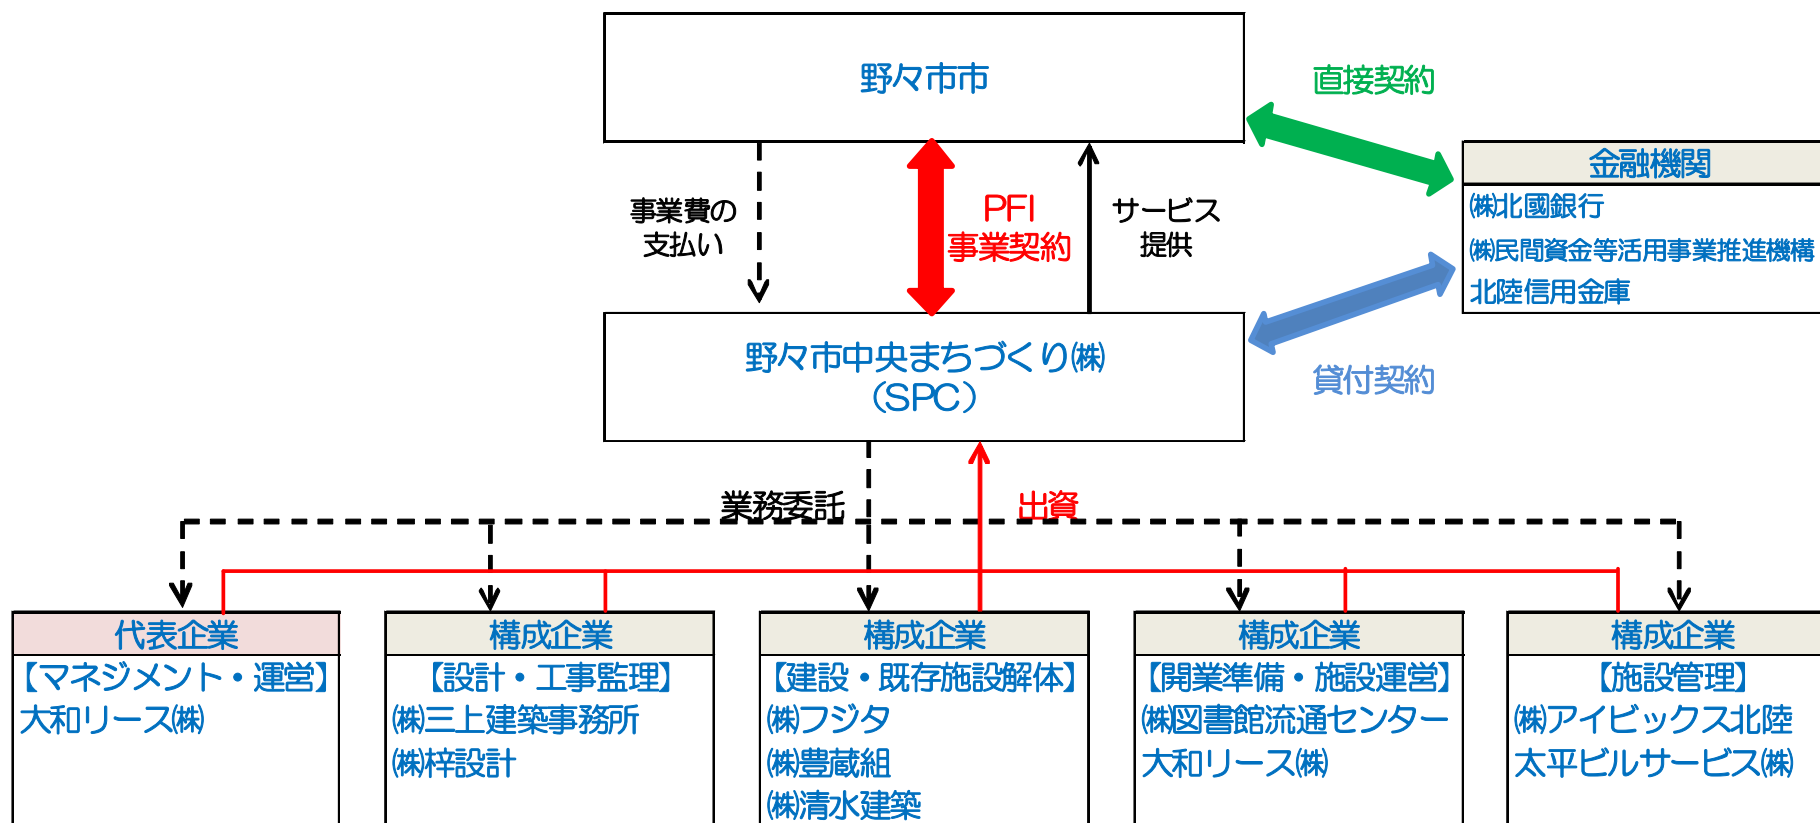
野々市市

直接契約

金融機関
㈱北國銀行
㈱民間資金等活用事業推進機構
北陸信用金庫

事業費の支払い

PFI
事業契約

サービス提供

野々市中央まちづくり㈱
(SPC)

貸付契約

業務委託

出資

代表企業
【マネジメント・運営】
大和リース㈱

構成企業
【設計・工事監理】
㈱三上建築事務所
㈱梓設計

構成企業
【建設・既存施設解体】
㈱フジタ
㈱豊蔵組
㈱清水建築

構成企業
【開業準備・施設運営】
㈱図書館流通センター
大和リース㈱

構成企業
【施設管理】
㈱アイビックス北陸
太平ビルサービス㈱